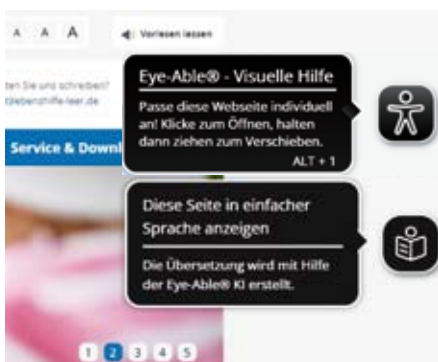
A A A

Vorlesen lassen

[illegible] Sie uns schreiben?
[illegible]lebenshilfe-leer.de

Service & Downl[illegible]

Eye-Able® - Visuelle Hilfe

Passe diese Webseite individuell an! Klicke zum Öffnen, halten dann ziehen zum Verschieben.

ALT + 1

Diese Seite in einfacher Sprache anzeigen

Die Übersetzung wird mit Hilfe der Eye-Able® KI erstellt.

1 2 3 4 5